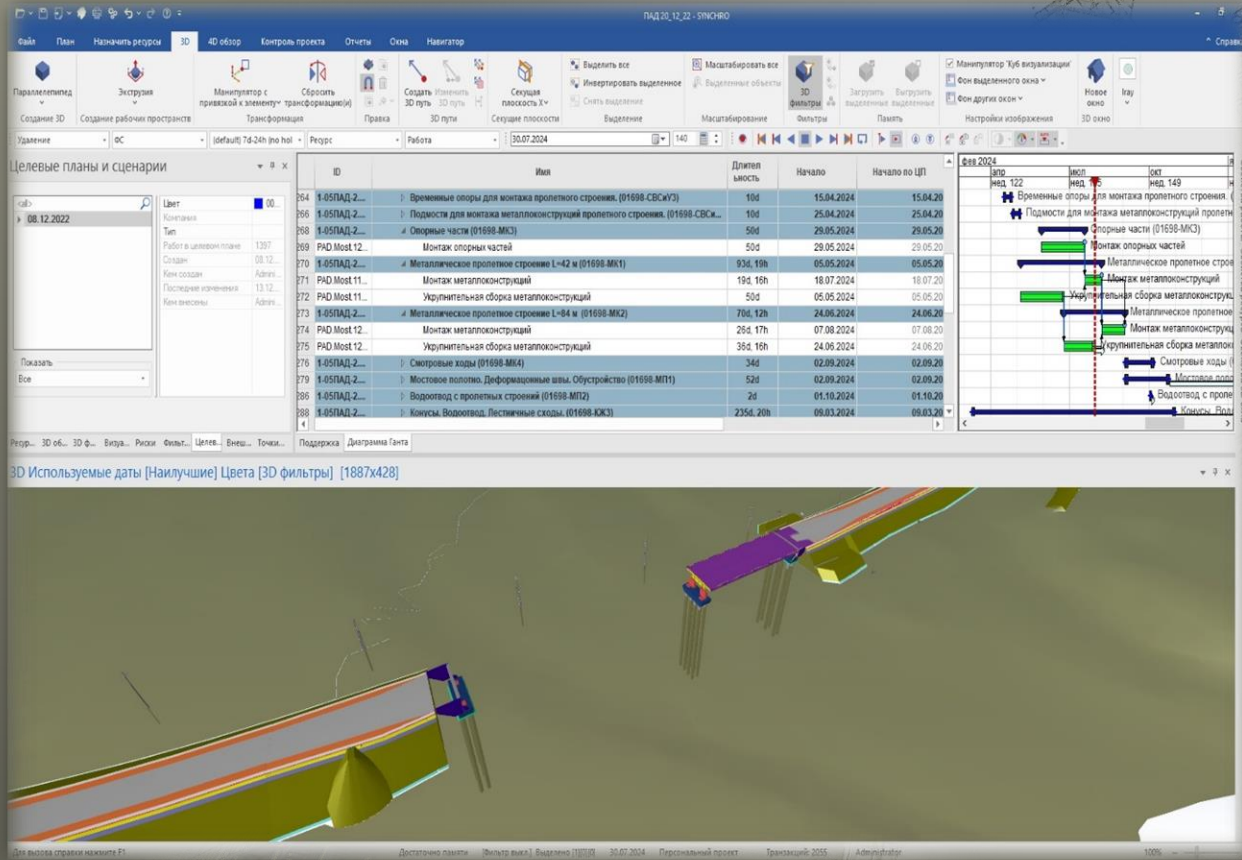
ПАД20_12_22 - SYNCHRO

Файл План Назначить ресурсы 3D 4D обзор Контроль проекта Отчеты Окна Навигатор Справка

Параллелепипед Создание 3D Экструзия Создание рабочих пространств Манипулятор с привязкой к элементу Сбросить трансформацию(и) Трансформация Правка Создать 3D путь Изменить 3D путь 3D пути Секущая плоскость X Секущие плоскости Выделить все Инвертировать выделенное Снять выделение Выделение Масштабировать все Выделенные объекты Масштабирование 3D фильтры Фильтры Загрузить выделенные Выгрузить выделенные Память Манипулятор 'Куб визуализации' Фон выделенного окна Фон других окон Настройки изображения Новое окно 3D окно Iray

Удаление ФС (default) 7d-24h (no hol Ресурс Работа 30.07.2024 140

Целевые планы и сценарии

<all>
08.12.2022

Цвет 00...
Компания
Тип
Работ в целевом плане 1397
Создан 08.12...
Кем создан Admini...
Последние изменения 13.12...
Кем внесены Admini...

Показать
Все

Ресур... 3D об... 3D ф... Визуа... Риски Фильт... Целев... Внеш... Точки...

| | ID | Имя | Длительность | Начало | Начало по ЦП |
|---|---|---|---|---|---|
| 264 | 1-05ПАД-2... | Временные опоры для монтажа пролетного строения. (01698-СВсиУЗ) | 10d | 15.04.2024 | 15.04.20 |
| 266 | 1-05ПАД-2... | Подмости для монтажа металлоконструкций пролетного строения. (01698-СВСи... | 10d | 25.04.2024 | 25.04.20 |
| 268 | 1-05ПАД-2... | Опорные части (01698-МК3) | 50d | 29.05.2024 | 29.05.20 |
| 269 | PAD.Most.12... | Монтаж опорных частей | 50d | 29.05.2024 | 29.05.20 |
| 270 | 1-05ПАД-2... | Металлическое пролетное строение L=42 м (01698-МК1) | 93d, 19h | 05.05.2024 | 05.05.20 |
| 271 | PAD.Most.11... | Монтаж металлоконструкций | 19d, 16h | 18.07.2024 | 18.07.20 |
| 272 | PAD.Most.11... | Укрупнительная сборка металлоконструкций | 50d | 05.05.2024 | 05.05.20 |
| 273 | 1-05ПАД-2... | Металлическое пролетное строение L=84 м (01698-МК2) | 70d, 12h | 24.06.2024 | 24.06.20 |
| 274 | PAD.Most.12... | Монтаж металлоконструкций | 26d, 17h | 07.08.2024 | 07.08.20 |
| 275 | PAD.Most.12... | Укрупнительная сборка металлоконструкций | 36d, 16h | 24.06.2024 | 24.06.20 |
| 276 | 1-05ПАД-2... | Смотровые ходы (01698-МК4) | 34d | 02.09.2024 | 02.09.20 |
| 279 | 1-05ПАД-2... | Мостовое полотно. Деформационные швы. Обустройство (01698-МП1) | 52d | 02.09.2024 | 02.09.20 |
| 286 | 1-05ПАД-2... | Водоотвод с пролетных строений (01698-МП2) | 2d | 01.10.2024 | 01.10.20 |
| 288 | 1-05ПАД-2... | Конусы. Водоотвод. Лестничные сходы. (01698-КЖ3) | 235d, 20h | 09.03.2024 | 09.03.20 |

фев 2024
апр июл окт
нед. 122 нед. 135 нед. 149
Временные опоры для монтажа пролетного строения.
Подмости для монтажа металлоконструкций пролетн
Опорные части (01698-МК3)
Монтаж опорных частей
Металлическое пролетное строе
Монтаж металлоконструкций
Укрупнительная сборка металлоконструк
Металлическое пролетное
Монтаж металлоконстру
Укрупнительная сборка металлоко
Смотровые ходы (
Мостовое поло
Водоотвод с проле
Конусы. Вод

Поддержка Диаграмма Ганта

3D Используемые даты [Наилучшие] Цвета [3D фильтры] [1887x428]

Для вызова справки нажмите F1 Достаточно памяти [Фильтр выкл.] Выделено [0][0] 30.07.2024 Персональный проект Транзакций: 2055 Administrator 100%